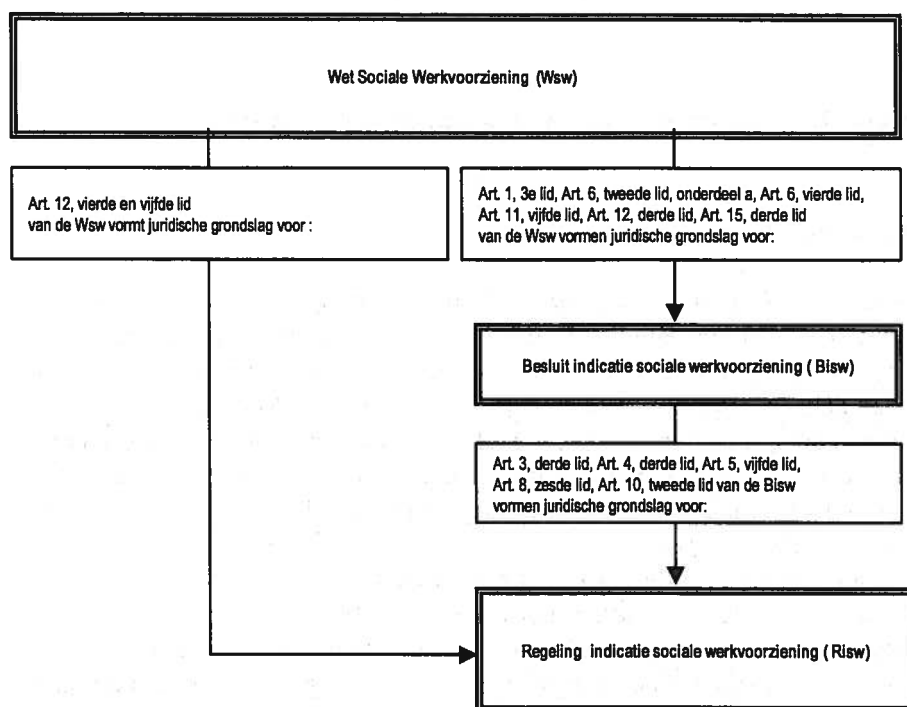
Wet Sociale Werkvoorziening (Wsw)

Art. 12, vierde en vijfde lid van de Wsw vormt juridische grondslag voor :

Art. 1, 3e lid, Art. 6, tweede lid, onderdeel a, Art. 6, vierde lid, Art. 11, vijfde lid, Art. 12, derde lid, Art. 15, derde lid van de Wsw vormen juridische grondslag voor:

Besluit indicatie sociale werkvoorziening ( Bisw)

Art. 3, derde lid, Art. 4, derde lid, Art. 5, vijfde lid, Art. 8, zesde lid, Art. 10, tweede lid van de Bisw vormen juridische grondslag voor:

Regeling indicatie sociale werkvoorziening ( Risw)